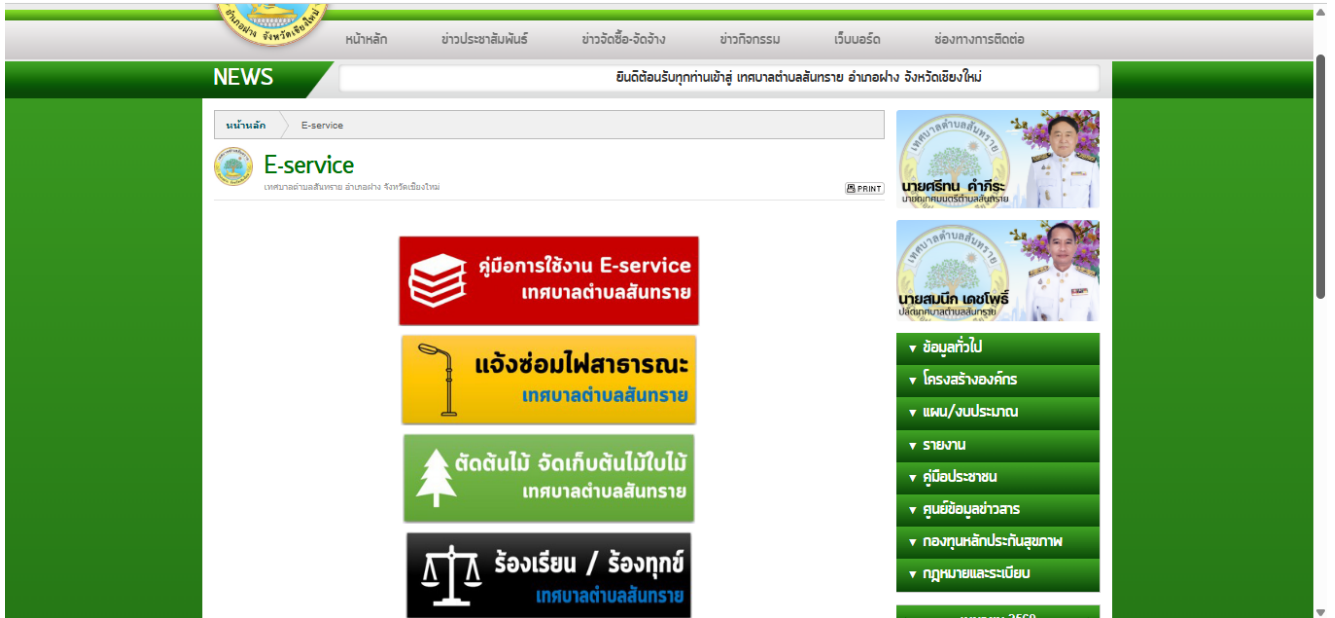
อำเภอฝาง จังหวัดเชียงใหม่

หน้าหลัก ข่าวประชาสัมพันธ์ ข่าวจัดซื้อ-จัดจ้าง ข่าวกิจกรรม เว็บบอร์ด ช่องทางการติดต่อ

NEWS

ยินดีต้อนรับทุกท่านเข้าสู่ เทศบาลตำบลสันทราย อำเภอฝาง จังหวัดเชียงใหม่

หน้าหลัก E-service

E-service

เทศบาลตำบลสันทราย อำเภอฝาง จังหวัดเชียงใหม่

PRINT

คู่มือการใช้งาน E-service
เทศบาลตำบลสันทราย

แจ้งซ่อมไฟสาธารณะ
เทศบาลตำบลสันทราย

ตัดต้นไม้ จัดเก็บต้นไม้ใบไม้
เทศบาลตำบลสันทราย

ร้องเรียน / ร้องทุกข์
เทศบาลตำบลสันทราย

เทศบาลตำบลสันทราย
นายศรีทน คำภีระ
นายกเทศมนตรีตำบลสันทราย

เทศบาลตำบลสันทราย
นายสมนึก เดชโพธิ์
ปลัดเทศบาลตำบลสันทราย

▼ ข้อมูลทั่วไป
▼ โครงสร้างองค์กร
▼ แผน/งบประมาณ
▼ รายงาน
▼ คู่มือประชาชน
▼ ศูนย์ข้อมูลข่าวสาร
▼ กองทุนหลักประกันสุขภาพ
▼ กฎหมายและระเบียบ

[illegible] 2568